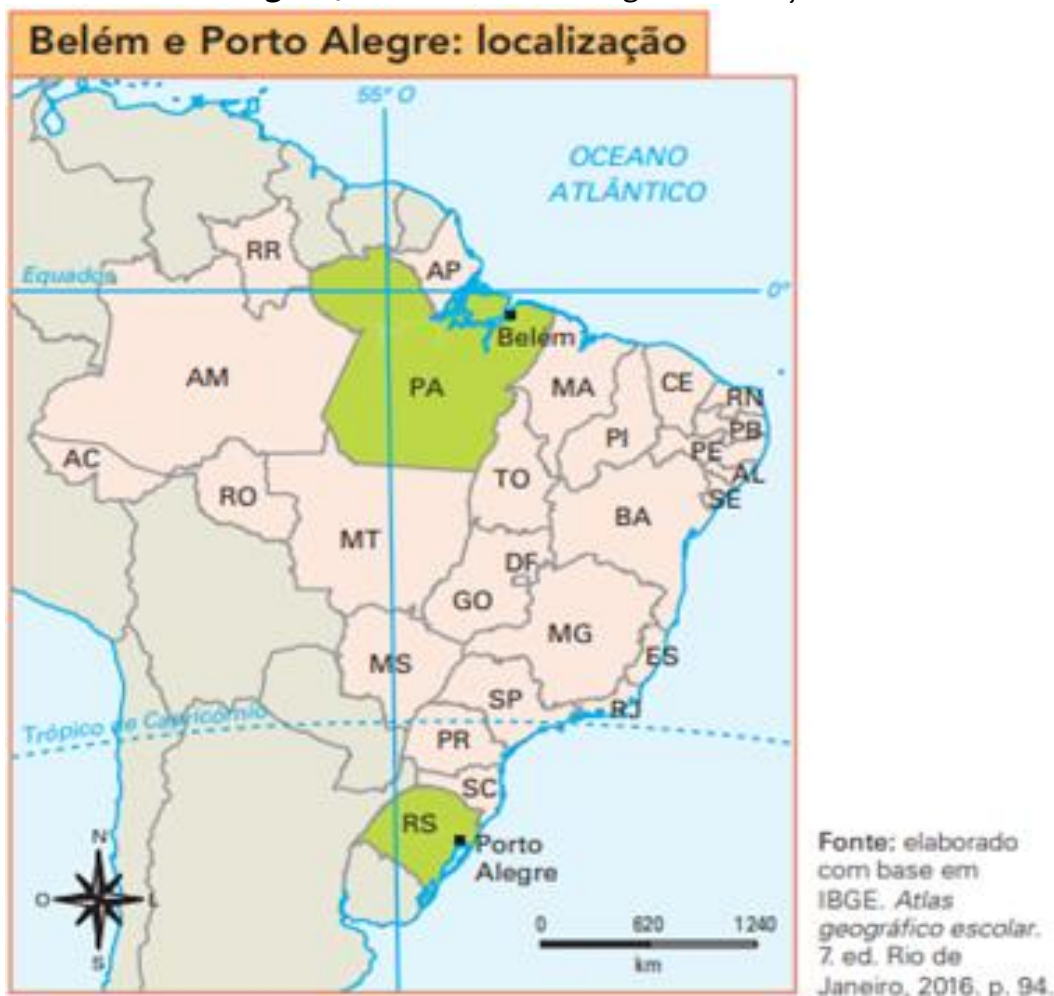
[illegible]

Belém e Porto Alegre: localização

55° O

OCEANO ATLÂNTICO

Equador

0°

RR

AP

Belém

AM

PA

MA

CE

RN

PB

PI

PE

AL

SE

AC

RO

TO

BA

MT

DF

GO

MG

ES

MS

SP

RJ

Trópico de Capricórnio

PR

SC

RS

Porto Alegre

N

O

L

S

0 620 1240

km

Fonte: elaborado com base em IBGE. Atlas geográfico escolar. 7. ed. Rio de Janeiro, 2016, p. 94.